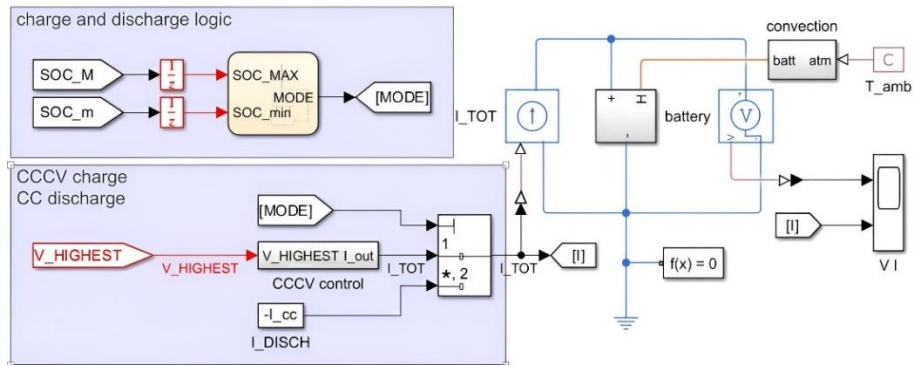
charge and discharge logic

SOC_M

SOC_m

SOC_MAX

MODE

SOC_min

[MODE]

CCCV charge
CC discharge

[MODE]

V_HIGHEST

V_HIGHEST

V_HIGHEST I_out

CCCV control

I_TOT

1

*, 2

I_TOT

[I]

-I_cc

I_DISCH

I_TOT

battery

convection

batt atm

C

T_amb

f(x) = 0

[I]

V I